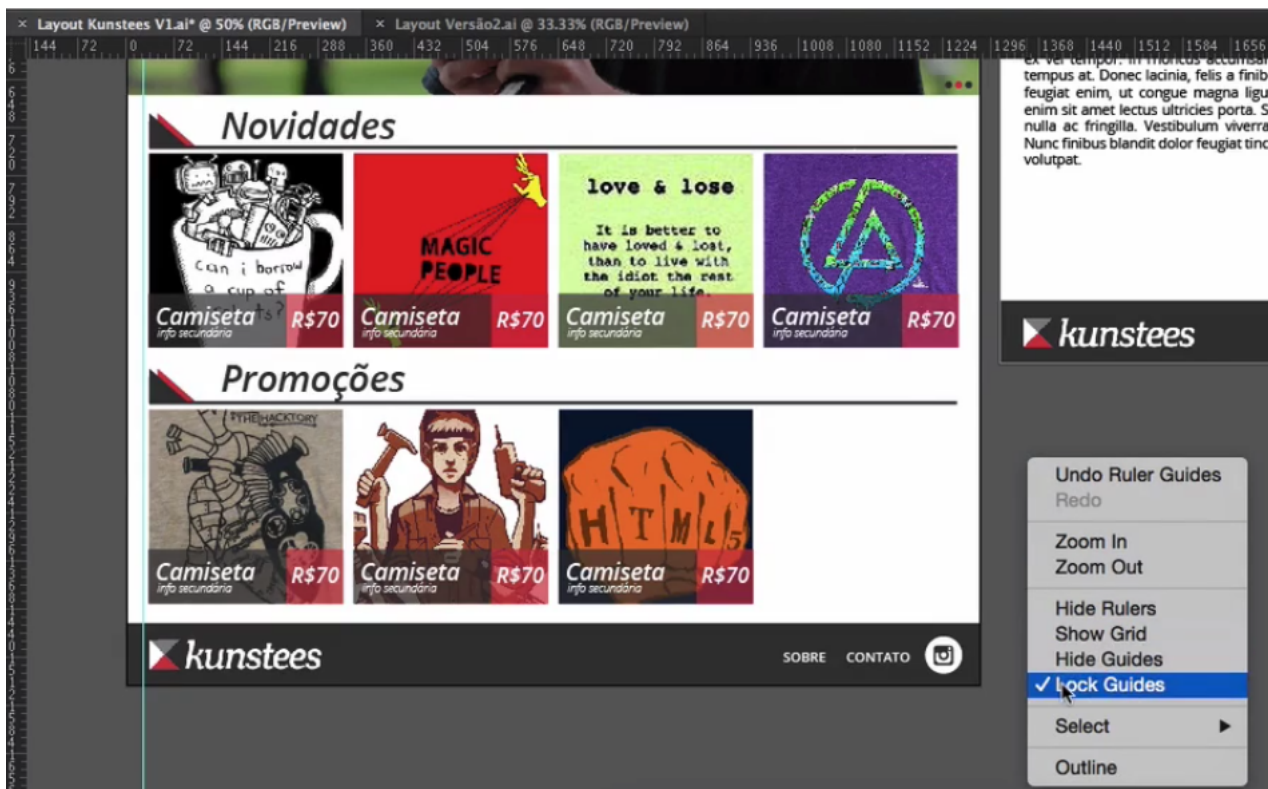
× Layout Kunstees V1.ai* @ 50% (RGB/Preview)   × Layout Versão2.ai @ 33.33% (RGB/Preview)

144 72 0 72 144 216 288 360 432 504 576 648 720 792 864 936 1008 1080 1152 1224 1296 1368 1440 1512 1584 1656

Novidades

Can i borrow a cup of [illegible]?

MAGIC PEOPLE

love & lose

It is better to have loved & lost, than to live with the idiot the rest of your life.

Camiseta info secundária R$70

Camiseta info secundária R$70

Camiseta info secundária R$70

Camiseta info secundária R$70

Promoções

THE HACKTORY

HTML5

Camiseta info secundária R$70

Camiseta info secundária R$70

Camiseta info secundária R$70

kunstees

SOBRE CONTATO

ex vel tempor. In rhoncus accumsan tempus at. Donec lacinia, felis a finib feugiat enim, ut congue magna ligu enim sit amet lectus ultricies porta. S nulla ac fringilla. Vestibulum viverra Nunc finibus blandit dolor feugiat tinc volutpat.

kunstees

Undo Ruler Guides
Redo
Zoom In
Zoom Out
Hide Rulers
Show Grid
Hide Guides
✓ Lock Guides
Select ▶
Outline